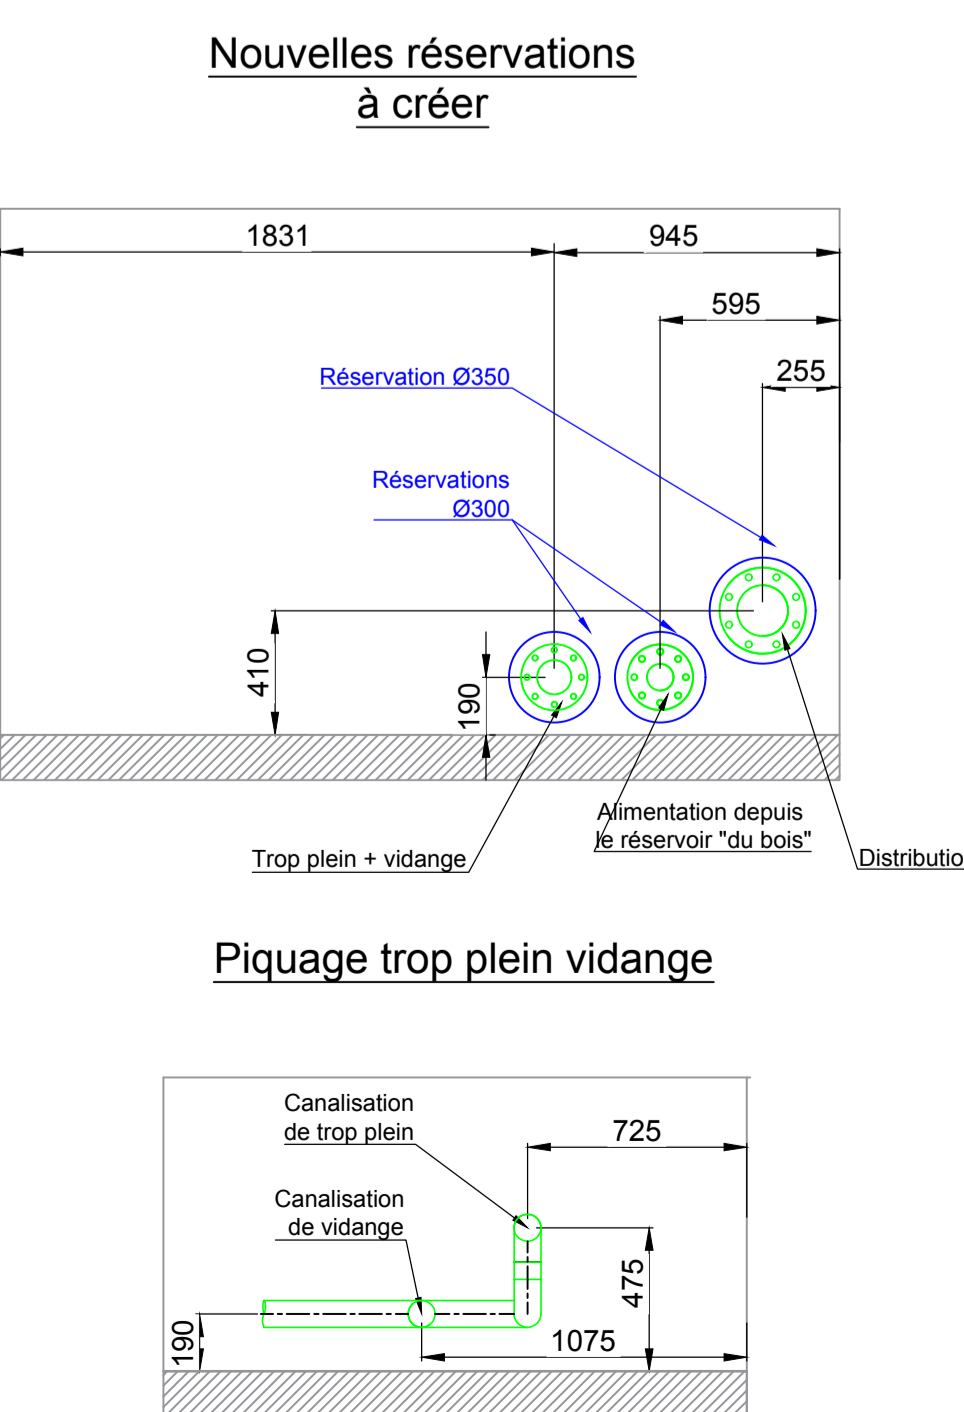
Nouvelles réservations
à créer

1831
945
595
255

Réservation Ø350

Réservations
Ø300

410
190

Alimentation depuis
le réservoir "du bois"

Trop plein + vidange

Distributio

Piquage trop plein vidange

Canalisation
de trop plein

725

Canalisation
de vidange

475

190

1075